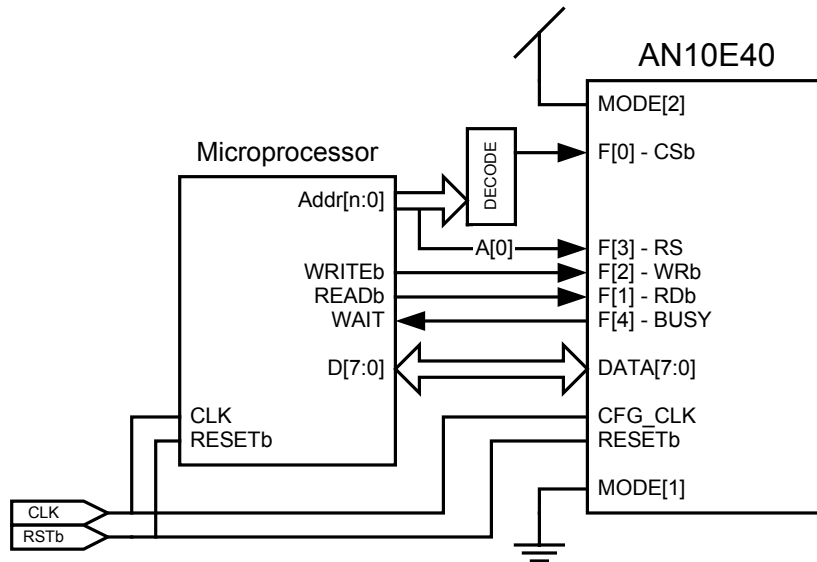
AN10E40

MODE[2]

Microprocessor

DECODE

F[0] - CSb

Addr[n:0]

A[0]

F[3] - RS

WRITEb

F[2] - WRb

READb

F[1] - RDb

WAIT

F[4] - BUSY

D[7:0]

DATA[7:0]

CLK

CFG_CLK

RESETb

RESETb

MODE[1]

CLK

RSTb